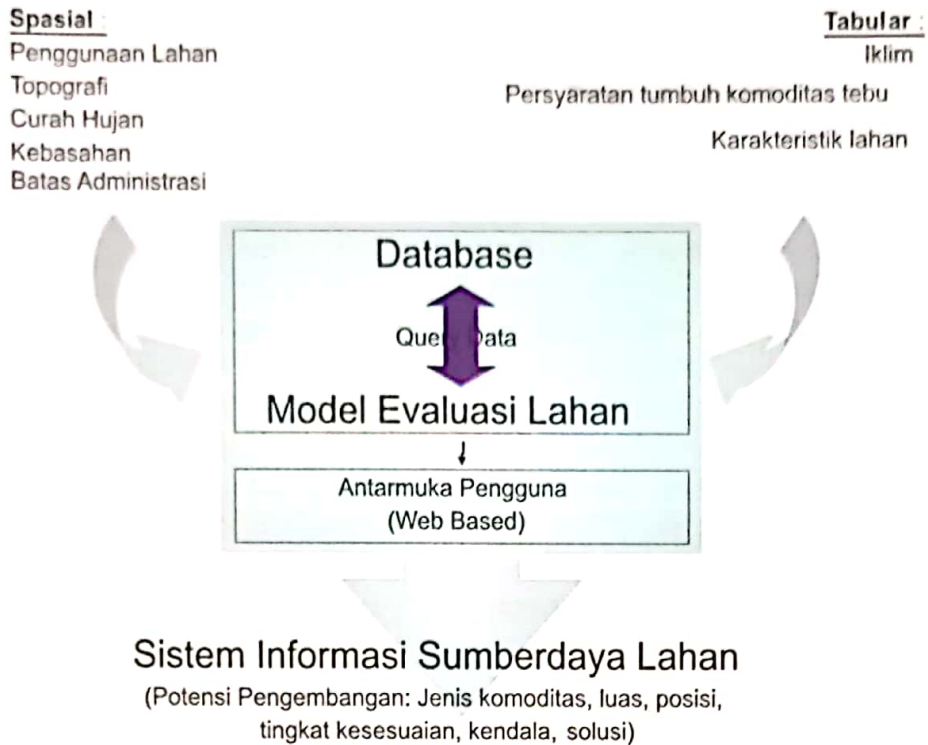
Spasial :
Penggunaan Lahan
Topografi
Curah Hujan
Kebasahan
Batas Administrasi

Tabular :
Iklim
Persyaratan tumbuh komoditas tebu
Karakteristik lahan

Database

Que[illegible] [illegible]ata

Model Evaluasi Lahan

Antarmuka Pengguna
(Web Based)

Sistem Informasi Sumberdaya Lahan
(Potensi Pengembangan: Jenis komoditas, luas, posisi, tingkat kesesuaian, kendala, solusi)